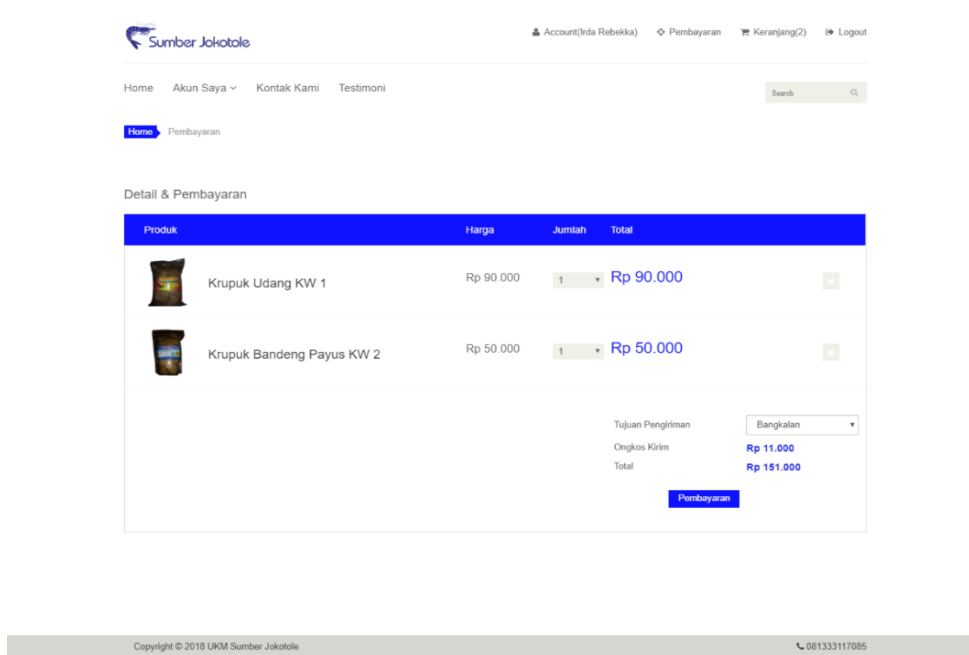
Sumber Jokotole

Account(Irda Rebekka) Pembayaran Keranjang(2) Logout

Home Akun Saya Kontak Kami Testimoni

Search

Home Pembayaran

Detail & Pembayaran

| Produk | Harga | Jumlah | Total |
|---|---|---|---|
| Krupuk Udang KW 1 | Rp 90.000 | 1 | Rp 90.000 |
| Krupuk Bandeng Payus KW 2 | Rp 50.000 | 1 | Rp 50.000 |

Tujuan Pengiriman Bangkalan
Ongkos Kirim Rp 11.000
Total Rp 151.000

Pembayaran

Copyright © 2018 UKM Sumber Jokotole

081333117085